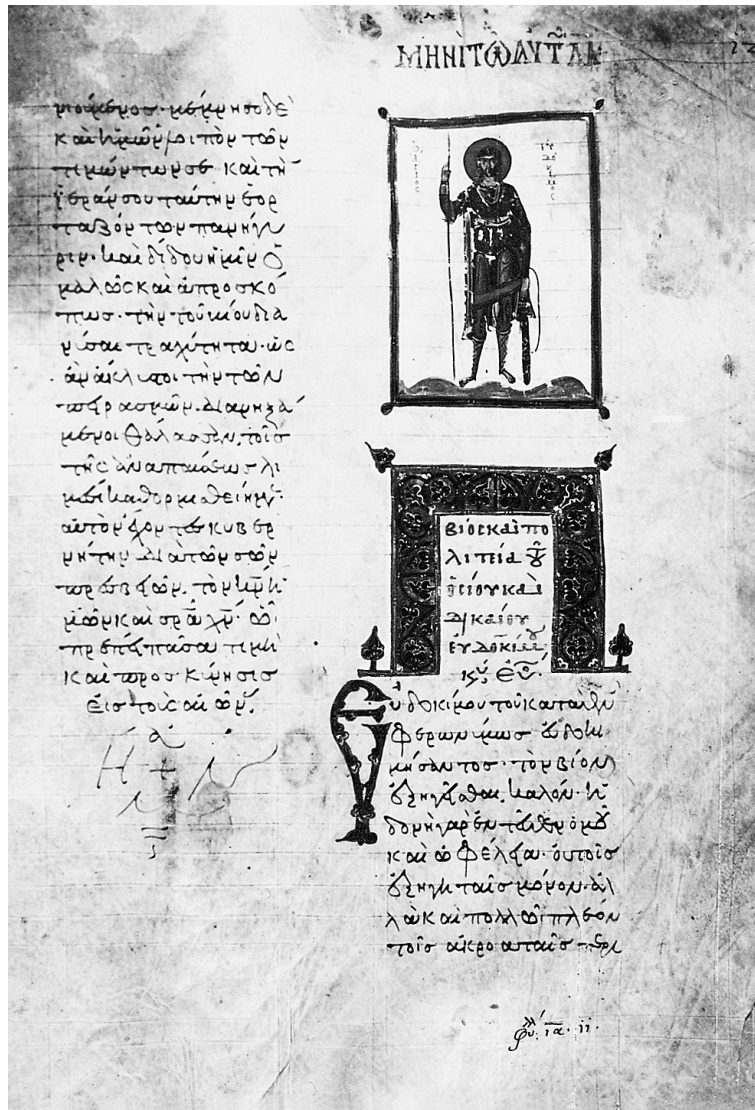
ΜΗΝΙ ΤῶΑΥΤῶ

μισούμενος· κοσμήσας δὲ καὶ ἡμῖν οὐρανοῦ τὸν τοσοῦτον ἡμῶν ὡς καὶ τὴν ἑορτὴν σου ταύτην ἑορτάζειν τὸν πανηγυριν· καὶ διδοὺς ἡμῖν ὁμαλῶς καὶ ἀπροσκόπως· τὴν τοσοῦτον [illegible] ἀρχὴν ταύτης ὡς ἀμέλει καὶ τὴν τῶν προσκόπων· διαρπάζεις μένοι θαλάσσην τοῖς τῆς ἀναπαύσεως λιμέσι καθορμιθείημεν αὐτοὶ ἐκ τῶν κυμάτων· καὶ αὐτοῦ σωμάτων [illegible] τῶν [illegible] ἐν χῶ· ᾧ πρέπει πᾶσα τιμὴ καὶ προσκύνησις εἰς τοὺς αἰῶνας·

Ἡ Ἰ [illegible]

ὁ ἅγιος Ἰουλιανὸς

Βίος καὶ πολιτεία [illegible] ὁσίου καὶ δικαίου εὐδοκίμου

εὐλόγησον

Εὐδοκίμου τοῦ κατ' αὐτὸν φθορὰν ἡμῶν ἐκλάμψαντος· τὸν βίον διηγήσασθαι. καλὸν· καὶ δοκιμάσαι ἐκ τῶν θαυμάτων καὶ ὠφελείας· οὐ τοῖς διηγηταῖς μόνον· ἀλλὰ καὶ πολλῷ πλέον τοῖς ἀκροαταῖς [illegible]

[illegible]